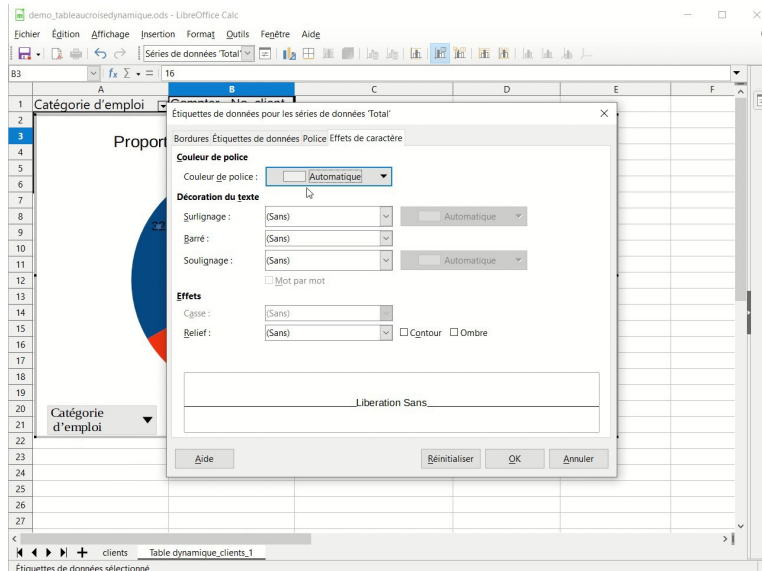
demo_tableaucroisedynamique.ods - LibreOffice Calc

Fichier Édition Affichage Insertion Format Outils Fenêtre Aide

Séries de données 'Total'

B3 $f_x$ Σ = 16

| | A | B | C | D | E | F |
|---|---|---|---|---|---|---|
| 1 | Catégorie d'emploi | Compter - No_client | | | | |

Proport

Catégorie d'emploi

Étiquettes de données pour les séries de données 'Total'

Bordures Étiquettes de données Police Effets de caractère

Couleur de police

Couleur de police : Automatique

Décoration du texte

Surlignage : (Sans) Automatique

Barré : (Sans)

Soulignage : (Sans) Automatique

Mot par mot

Effets

Casse : (Sans)

Relief : (Sans) Contour Ombre

Liberation Sans

Aide Réinitialiser OK Annuler

clients Table dynamique_clients_1

Étiquettes de données sélectionné